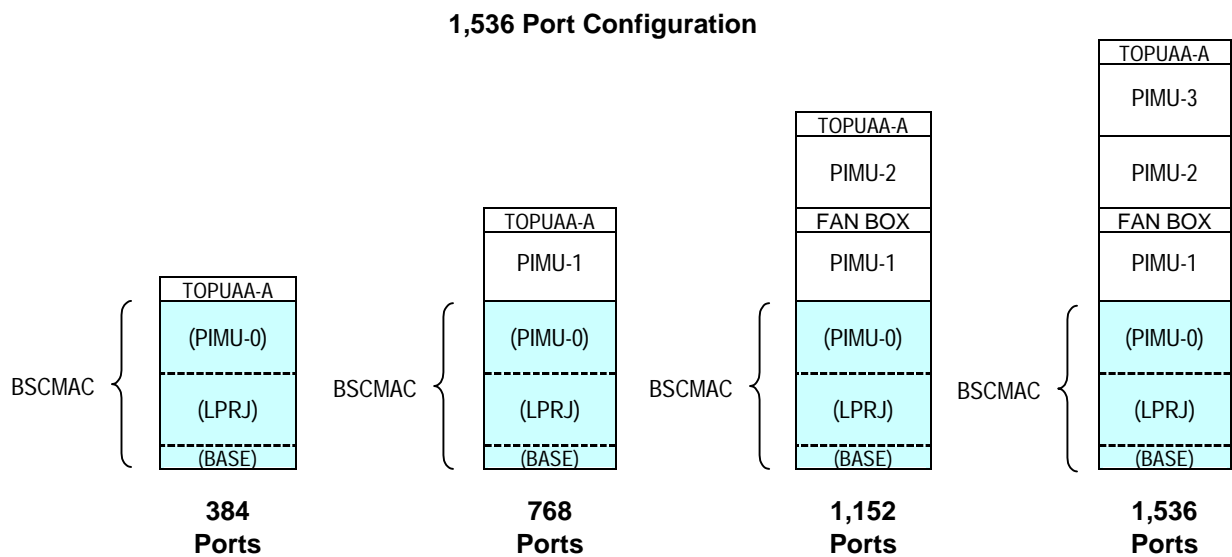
1,536 Port Configuration

BSCMAC

TOPUAA-A

(PIMU-0)

(LPRJ)

(BASE)

384 Ports

BSCMAC

TOPUAA-A

PIMU-1

(PIMU-0)

(LPRJ)

(BASE)

768 Ports

BSCMAC

TOPUAA-A

PIMU-2

FAN BOX

PIMU-1

(PIMU-0)

(LPRJ)

(BASE)

1,152 Ports

BSCMAC

TOPUAA-A

PIMU-3

PIMU-2

FAN BOX

PIMU-1

(PIMU-0)

(LPRJ)

(BASE)

1,536 Ports